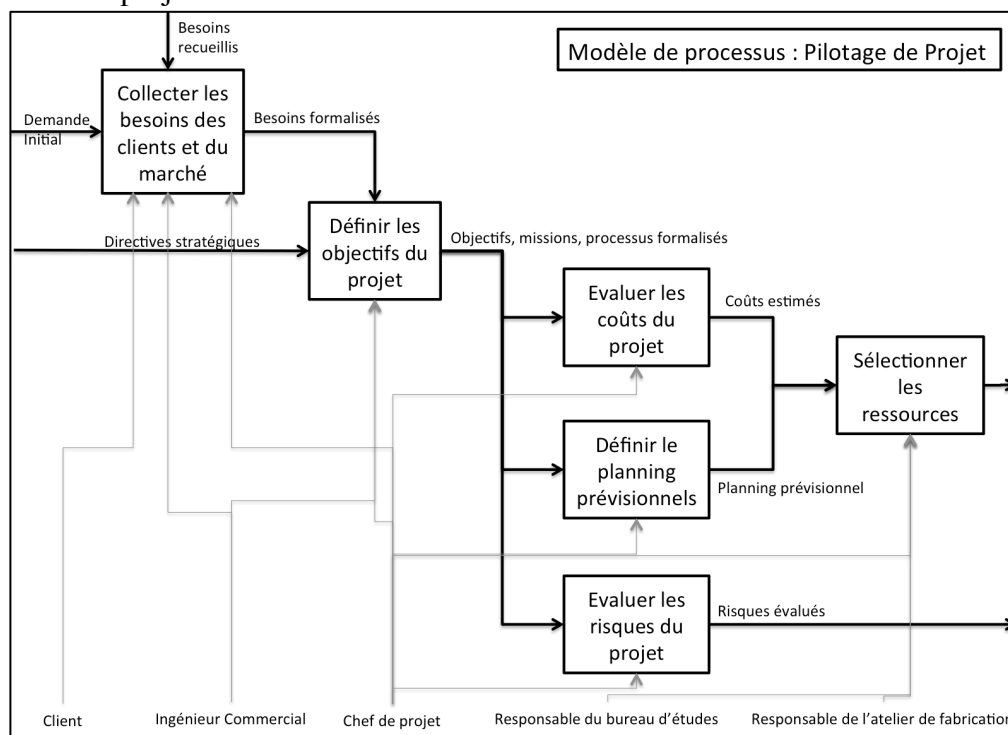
Besoins recueillis

Modèle de processus : Pilotage de Projet

Demande Initial

Collecter les besoins des clients et du marché

Besoins formalisés

Directives stratégiques

Définir les objectifs du projet

Objectifs, missions, processus formalisés

Evaluer les coûts du projet

Coûts estimés

Sélectionner les ressources

Définir le planning prévisionnels

Planning prévisionnel

Evaluer les risques du projet

Risques évalués

Client

Ingénieur Commercial

Chef de projet

Responsable du bureau d'études

Responsable de l'atelier de fabricatio